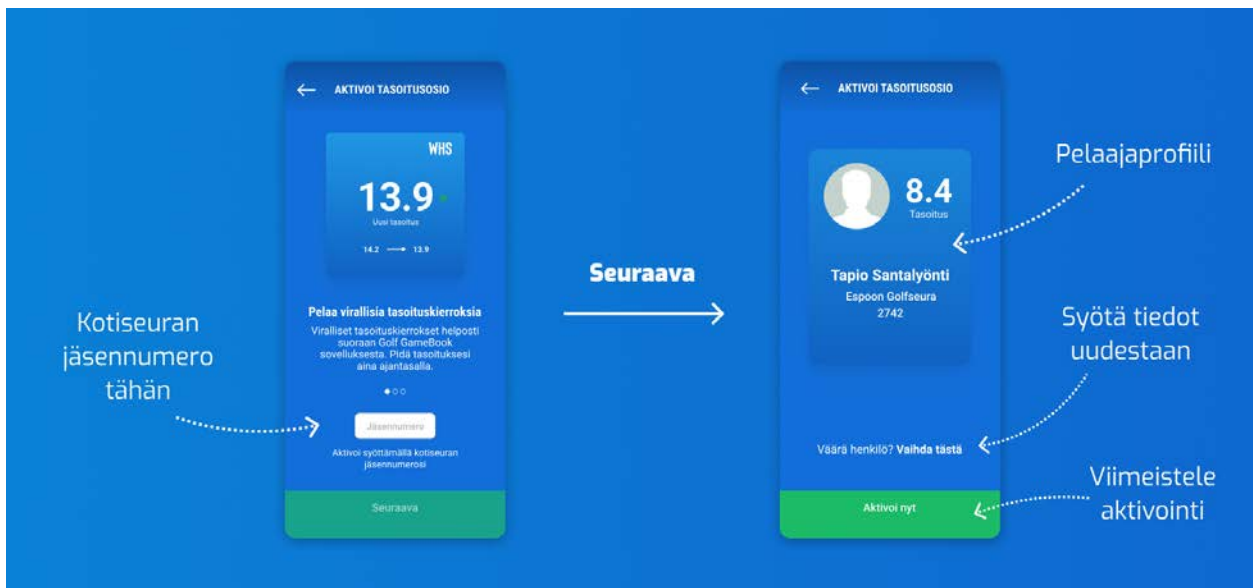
AKTIVOI TASOITUSOSIO

WHS

13.9

Uusi tasoitus

14.2 13.9

Pelaa virallisia tasoituskierroksia

Viralliset tasoituskierrokset helposti suoraan Golf GameBook sovelluksesta. Pidä tasoituksesi aina ajantasalla.

Jäsennumero

Aktivoi syöttämällä kotiseuran jäsennumerosi

Seuraava

Kotiseuran jäsennumero tähän

Seuraava

AKTIVOI TASOITUSOSIO

8.4

Tasoitus

Tapio Santalyönti

Espoon Golfseura

2742

Väärä henkilö? Vaihda tästä

Aktivoi nyt

Pelaajaprofiili

Syötä tiedot uudestaan

Viimeistele aktivointi